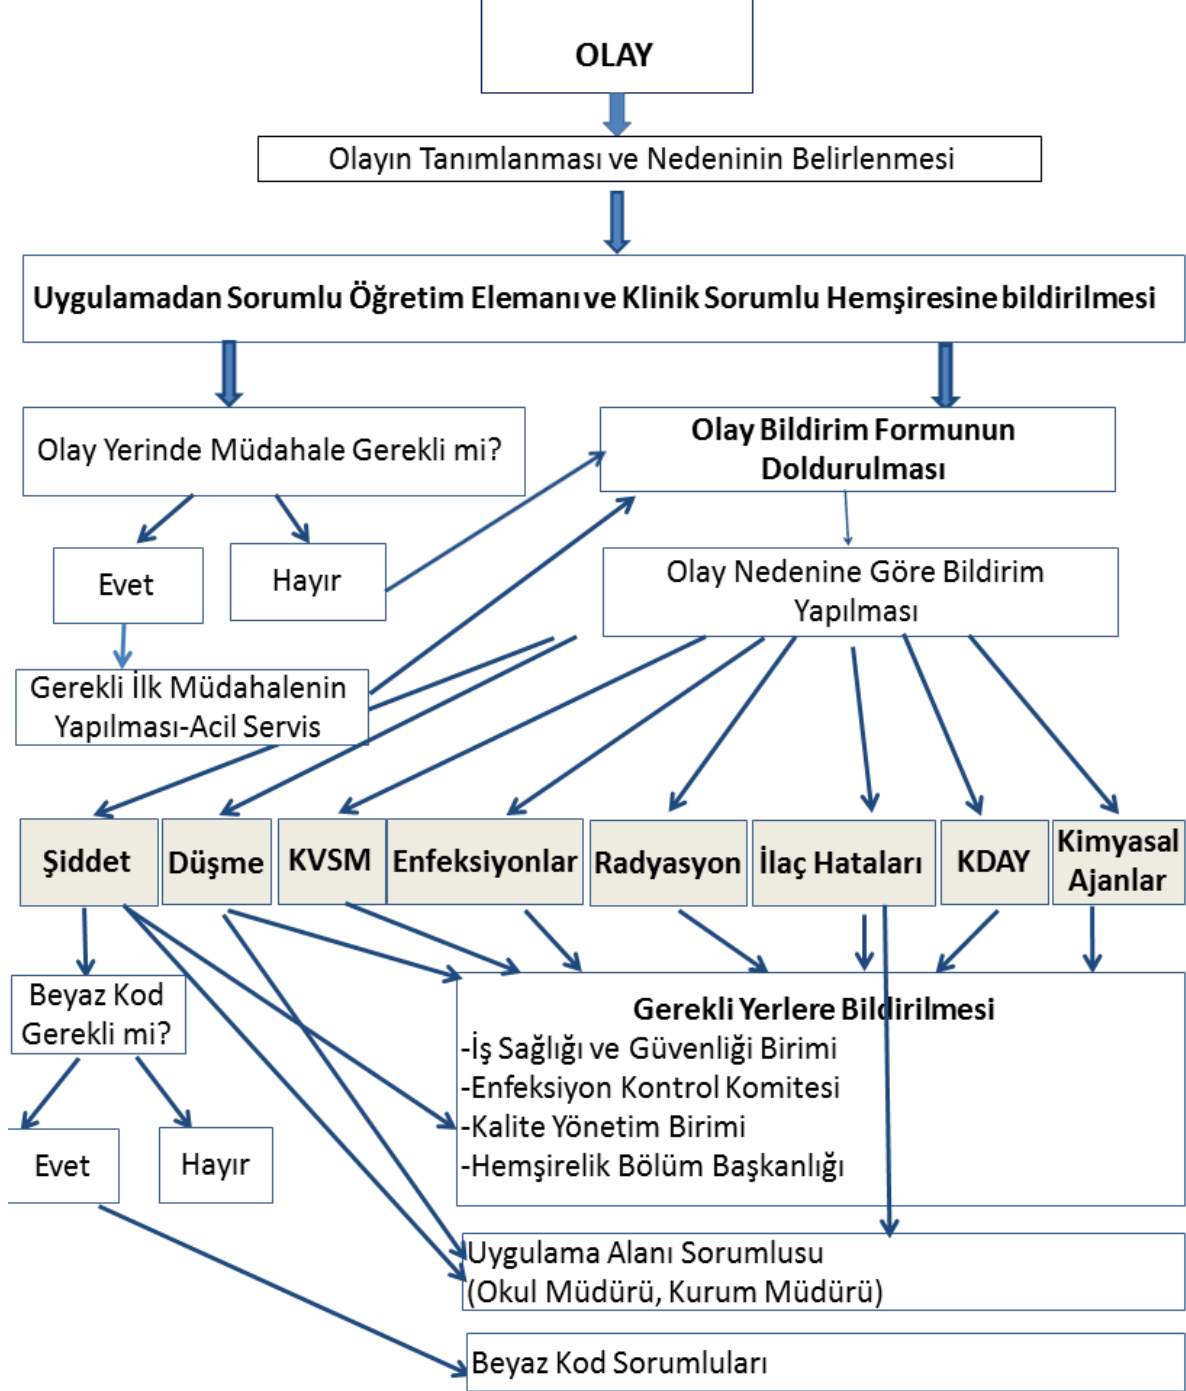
OLAY

Olayın Tanımlanması ve Nedeninin Belirlenmesi

Uygulamadan Sorumlu Öğretim Elemanı ve Klinik Sorumlu Hemşiresine bildirilmesi

Olay Yerinde Müdahale Gerekli mi?

Olay Bildirim Formunun Doldurulması

Evet

Hayır

Olay Nedenine Göre Bildirim Yapılması

Gerekli İlk Müdahalenin Yapılması-Acil Servis

Şiddet

Düşme

KVSM

Enfeksiyonlar

Radyasyon

İlaç Hataları

KDAY

Kimyasal Ajanlar

Beyaz Kod Gerekli mi?

Gerekli Yerlere Bildirilmesi
-İş Sağlığı ve Güvenliği Birimi
-Enfeksiyon Kontrol Komitesi
-Kalite Yönetim Birimi
-Hemşirelik Bölüm Başkanlığı

Evet

Hayır

Uygulama Alanı Sorumlusu
(Okul Müdürü, Kurum Müdürü)

Beyaz Kod Sorumluları